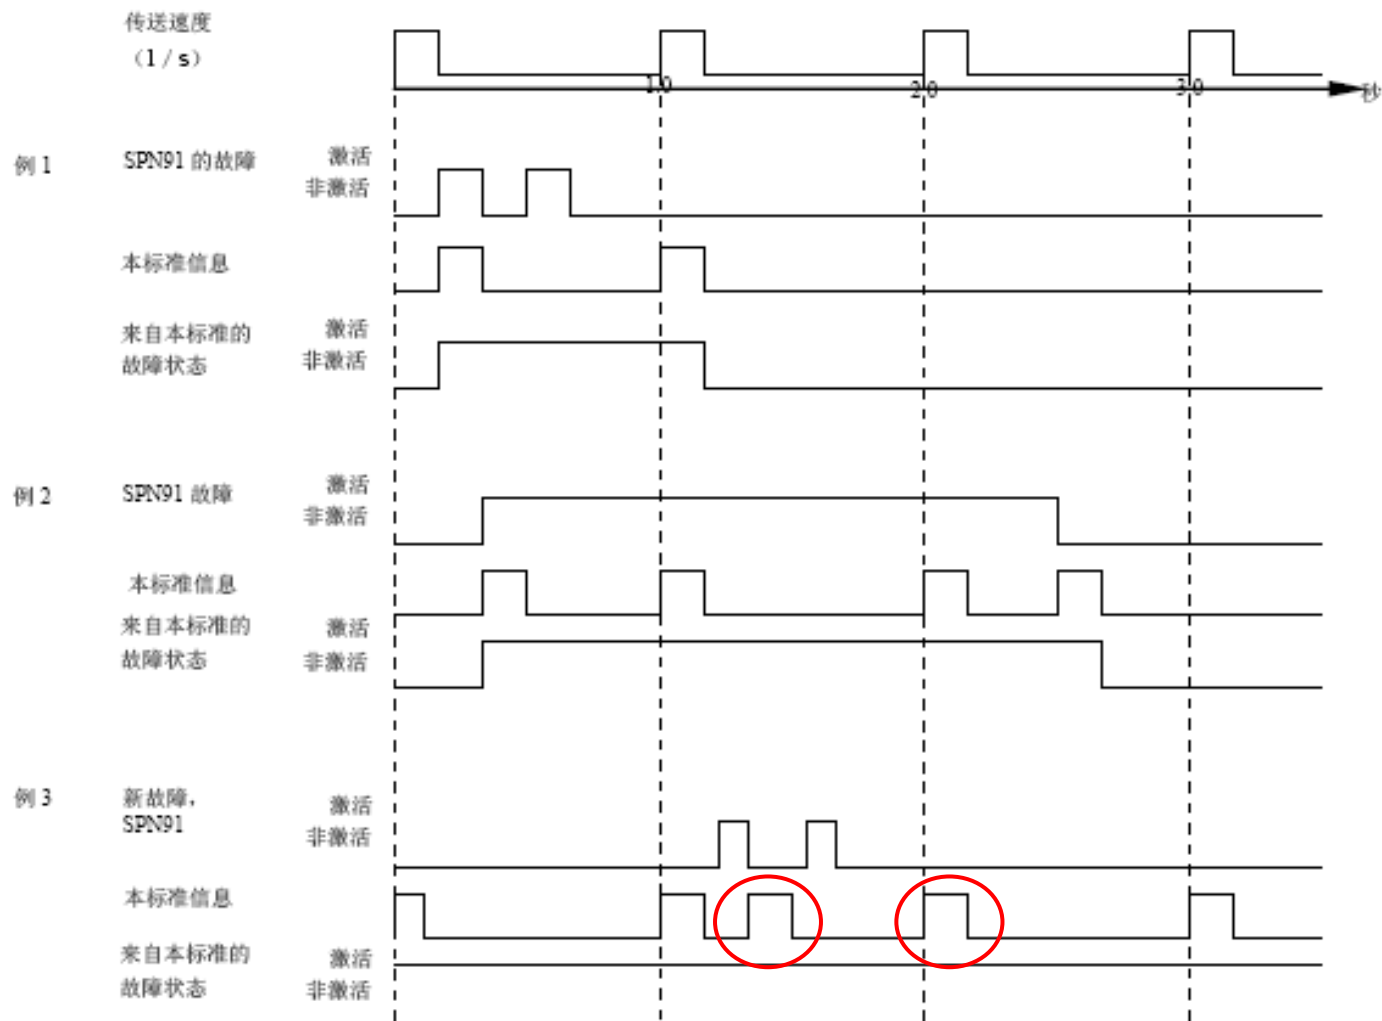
传送速度
（1 / s）

1.0
2.0
3.0
秒

例 1
SPN91 的故障
激活
非激活

本标准信息

来自本标准的
故障状态
激活
非激活

例 2
SPN91 故障
激活
非激活

本标准信息
来自本标准的
故障状态
激活
非激活

例 3
新故障，
SPN91
激活
非激活

本标准信息

来自本标准的
故障状态
激活
非激活